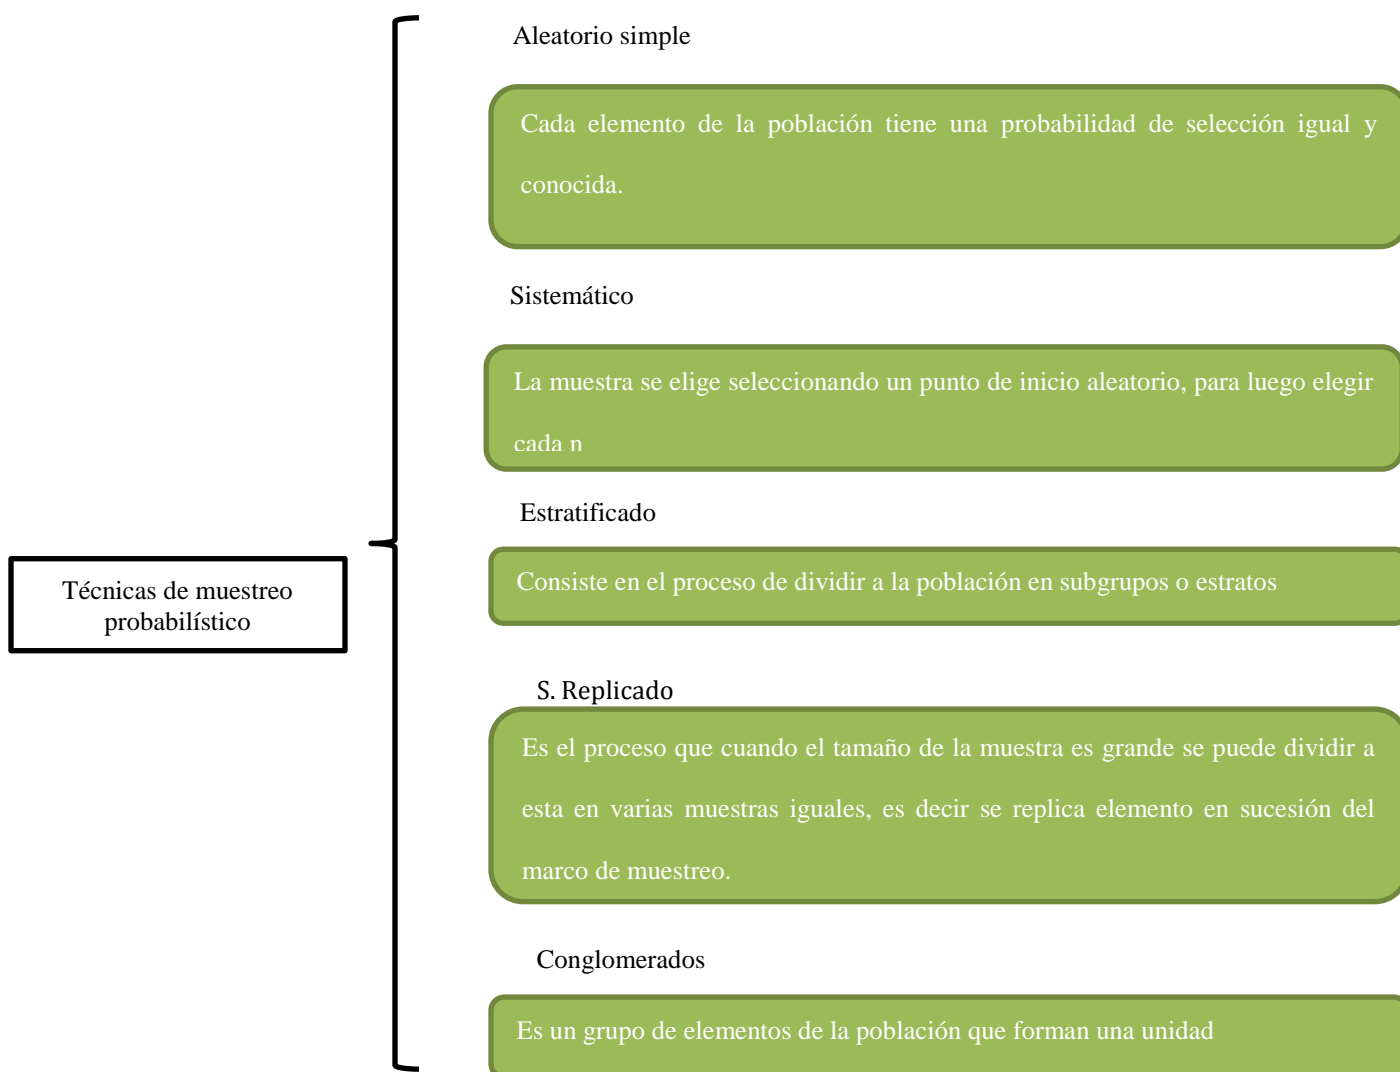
Técnicas de muestreo probabilístico

Aleatorio simple

Cada elemento de la población tiene una probabilidad de selección igual y conocida.

Sistemático

La muestra se elige seleccionando un punto de inicio aleatorio, para luego elegir cada n

Estratificado

Consiste en el proceso de dividir a la población en subgrupos o estratos

S. Replicado

Es el proceso que cuando el tamaño de la muestra es grande se puede dividir a esta en varias muestras iguales, es decir se replica elemento en sucesión del marco de muestreo.

Conglomerados

Es un grupo de elementos de la población que forman una unidad